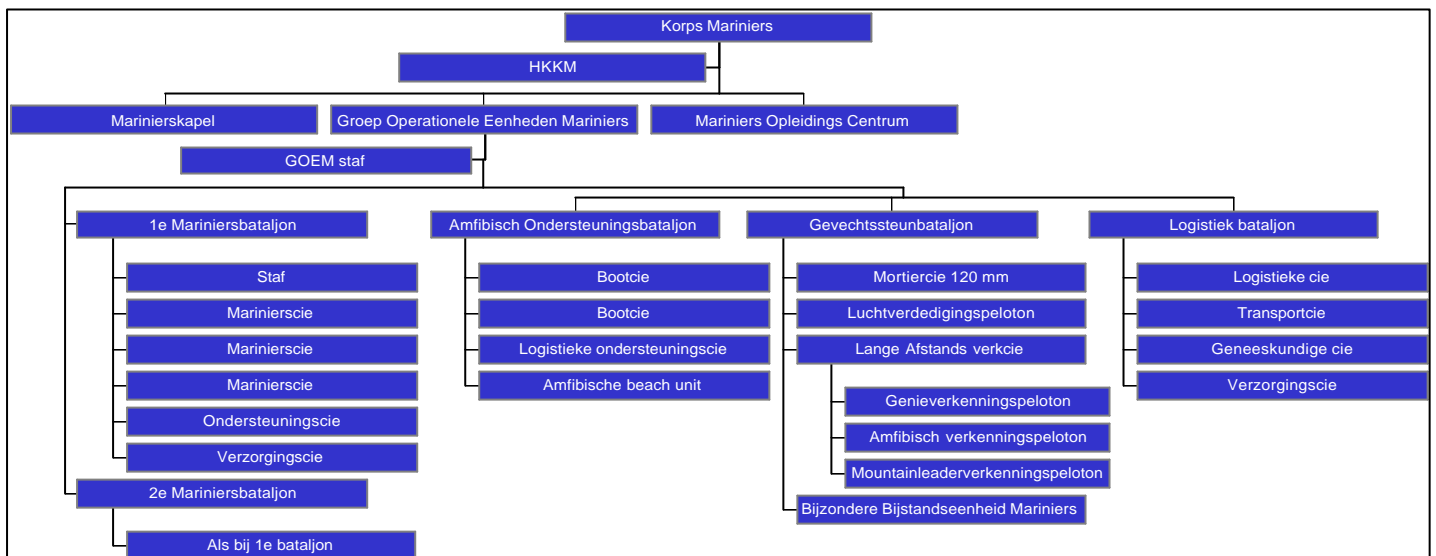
Korps Mariniers

HKKM

Marinierskapel

Groep Operationele Eenheden Mariniers

Mariniers Opleidings Centrum

GOEM staf

1e Mariniersbataljon

Staf

Marinierscie

Marinierscie

Marinierscie

Ondersteuningscie

Verzorgingscie

2e Mariniersbataljon

Als bij 1e bataljon

Amfibisch Ondersteuningsbataljon

Bootcie

Bootcie

Logistieke ondersteuningscie

Amfibische beach unit

Gevechtssteunbataljon

Mortiercie 120 mm

Luchtverdedigingspeloton

Lange Afstands verkcie

Genieverkenningspeloton

Amfibisch verkenningspeloton

Mountainleaderverkenningspeloton

Bijzondere Bijstandseenheid Mariniers

Logistiek bataljon

Logistieke cie

Transportcie

Geneeskundige cie

Verzorgingscie